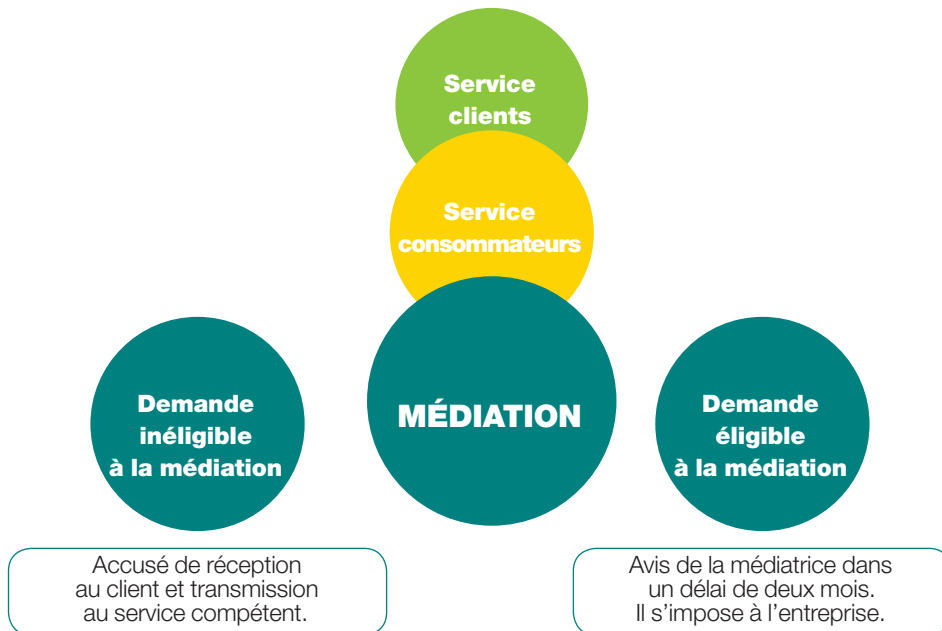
Service clients

Service consommateurs

Demande inéligible à la médiation

MÉDIATION

Demande éligible à la médiation

Accusé de réception au client et transmission au service compétent.

Avis de la médiatrice dans un délai de deux mois. Il s’impose à l’entreprise.